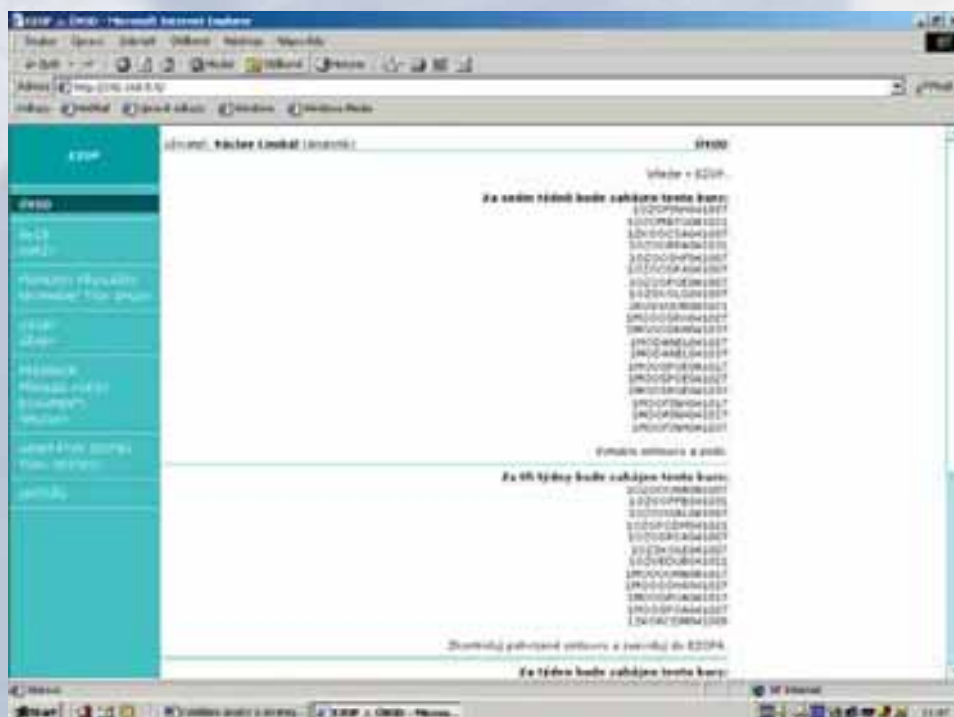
EDSP :: ÚVOD - Microsoft Internet Explorer

Soubor Úpravy Zobrazit Oblíbené Nástroje Nápověda

Adresa http://192.168.0.5/

EDSP

ÚVOD

uživatel: Václav Lindal

ÚVOD

Vítejte v EDSP.

Za sedm týdnů bude zahájeno tento kurz:

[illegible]

Za tři týdny bude zahájeno tento kurz:

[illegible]

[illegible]

Za týden bude zahájeno tento kurz:

Start

Internet